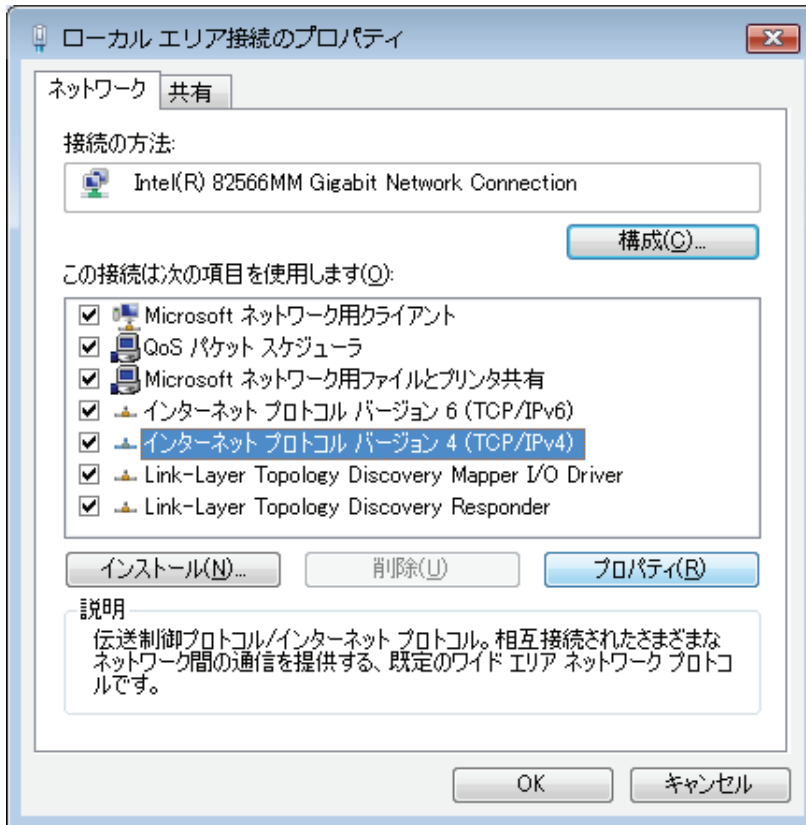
ローカル エリア接続のプロパティ

ネットワーク 共有

接続の方法:

Intel(R) 82566MM Gigabit Network Connection

構成(C)...

この接続は次の項目を使用します(O):

Microsoft ネットワーク用クライアント
QoS パケット スケジューラ
Microsoft ネットワーク用ファイルとプリンタ共有
インターネット プロトコル バージョン 6 (TCP/IPv6)
インターネット プロトコル バージョン 4 (TCP/IPv4)
Link-Layer Topology Discovery Mapper I/O Driver
Link-Layer Topology Discovery Responder

インストール(N)... 削除(U) プロパティ(R)

説明
伝送制御プロトコル/インターネット プロトコル。相互接続されたさまざまなネットワーク間の通信を提供する、既定のワイド エリア ネットワーク プロトコルです。

OK キャンセル